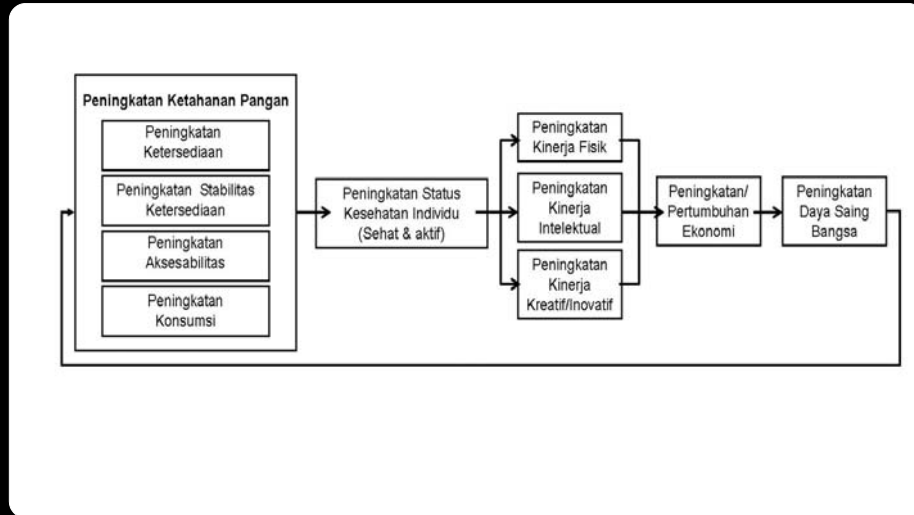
Peningkatan Ketahanan Pangan

Peningkatan Ketersediaan

Peningkatan Stabilitas Ketersediaan

Peningkatan Aksesabilitas

Peningkatan Konsumsi

Peningkatan Status Kesehatan Individu (Sehat & aktif)

Peningkatan Kinerja Fisik

Peningkatan Kinerja Intelektual

Peningkatan Kinerja Kreatif/Inovatif

Peningkatan/ Pertumbuhan Ekonomi

Peningkatan Daya Saing Bangsa